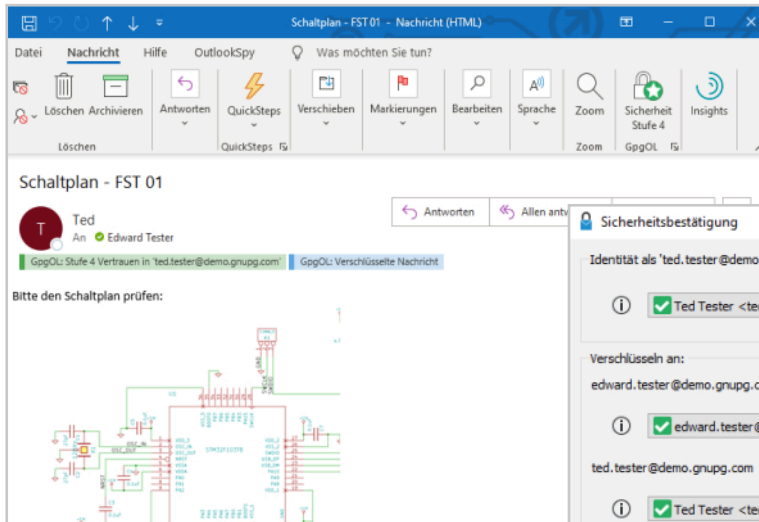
Schaltplan - FST 01 - Nachricht (HTML)

Datei Nachricht Hilfe OutlookSpy Was möchten Sie tun?

Löschen Archivieren
Löschen
Antworten
QuickSteps
QuickSteps
Verschieben
Markierungen
Bearbeiten
Sprache
Zoom
Zoom
Sicherheit Stufe 4
GpgOL
Insights

Schaltplan - FST 01

T
Ted
An Edward Tester

Antworten Allen antw

GpgOL: Stufe 4 Vertrauen in 'ted.tester@demo.gnupg.com' GpgOL: Verschlüsselte Nachricht

Bitte den Schaltplan prüfen:

Sicherheitsbestätigung

Identität als 'ted.tester@demo

Ted Tester <te

Verschlüsseln an:

edward.tester@demo.gnupg.c

edward.tester@

ted.tester@demo.gnupg.com

Ted Tester <te